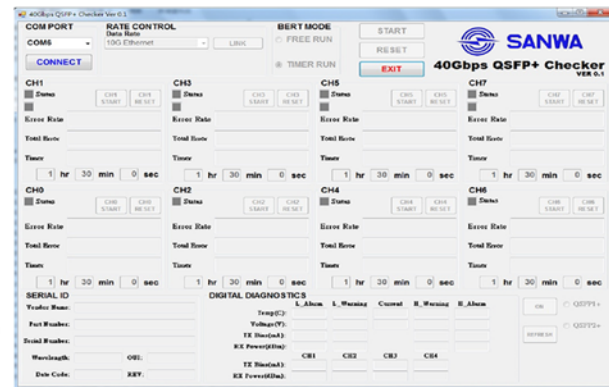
40Gbps QSFP+ Checker Ver 0.1

COM PORT
COM6
CONNECT

RATE CONTROL
Data Rate
10G Ethernet
LINK

BERT MODE
FREE RUN
TIMER RUN

START
RESET
EXIT

SANWA
40Gbps QSFP+ Checker
VER 0.1

CH1
Status
CH1 START
CH1 RESET
Error Rate
Total Error
Timer
1 hr 30 min 0 sec

CH3
Status
CH3 START
CH3 RESET
Error Rate
Total Error
Timer
1 hr 30 min 0 sec

CH5
Status
CH5 START
CH5 RESET
Error Rate
Total Error
Timer
1 hr 30 min 0 sec

CH7
Status
CH7 START
CH7 RESET
Error Rate
Total Error
Timer
1 hr 30 min 0 sec

CH0
Status
CH0 START
CH0 RESET
Error Rate
Total Error
Timer
1 hr 30 min 0 sec

CH2
Status
CH2 START
CH2 RESET
Error Rate
Total Error
Timer
1 hr 30 min 0 sec

CH4
Status
CH4 START
CH4 RESET
Error Rate
Total Error
Timer
1 hr 30 min 0 sec

CH6
Status
CH6 START
CH6 RESET
Error Rate
Total Error
Timer
1 hr 30 min 0 sec

SERIAL ID
Vendor Name:
Part Number:
Serial Number:
Wavelength:
OUI:
Date Code:
REV:

DIGITAL DIAGNOSTICS
L_Alarm L_Warning Current H_Warning H_Alarm
Temp(C):
Voltage(V):
TX Bias(mA):
RX Power(dBm):
CH1 CH2 CH3 CH4
TX Bias(mA):
RX Power(dBm):

OK
REFRESH
QSFP+
QSFP+